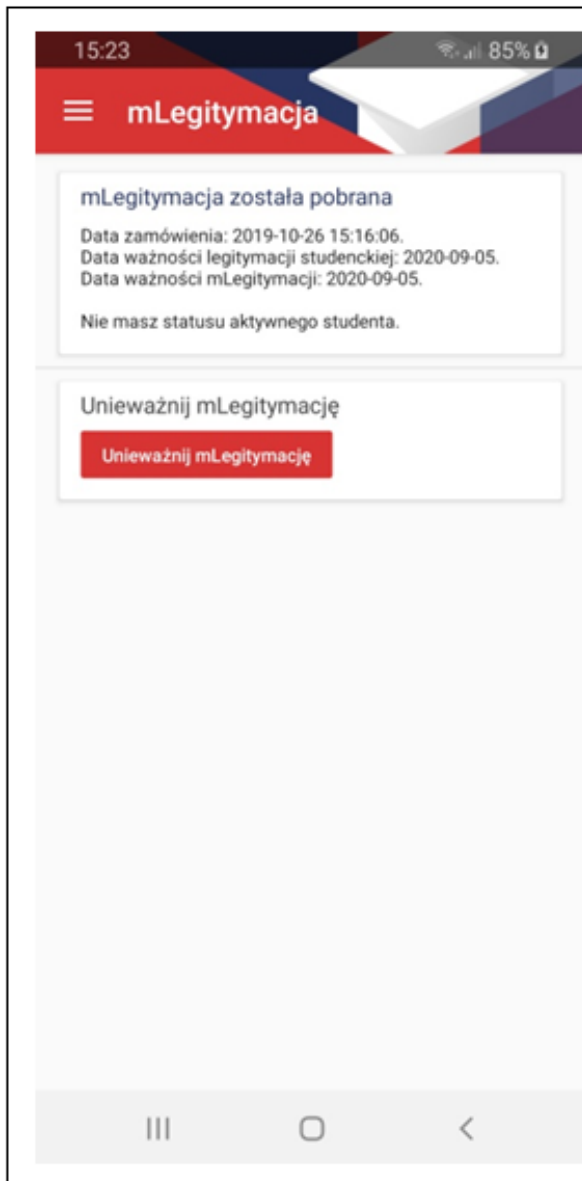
15:23 85%

mLegitymacja

mLegitymacja została pobrana

Data zamówienia: 2019-10-26 15:16:06.
Data ważności legitymacji studenckiej: 2020-09-05.
Data ważności mLegitymacji: 2020-09-05.

Nie masz statusu aktywnego studenta.

Unieważnij mLegitymację

Unieważnij mLegitymację